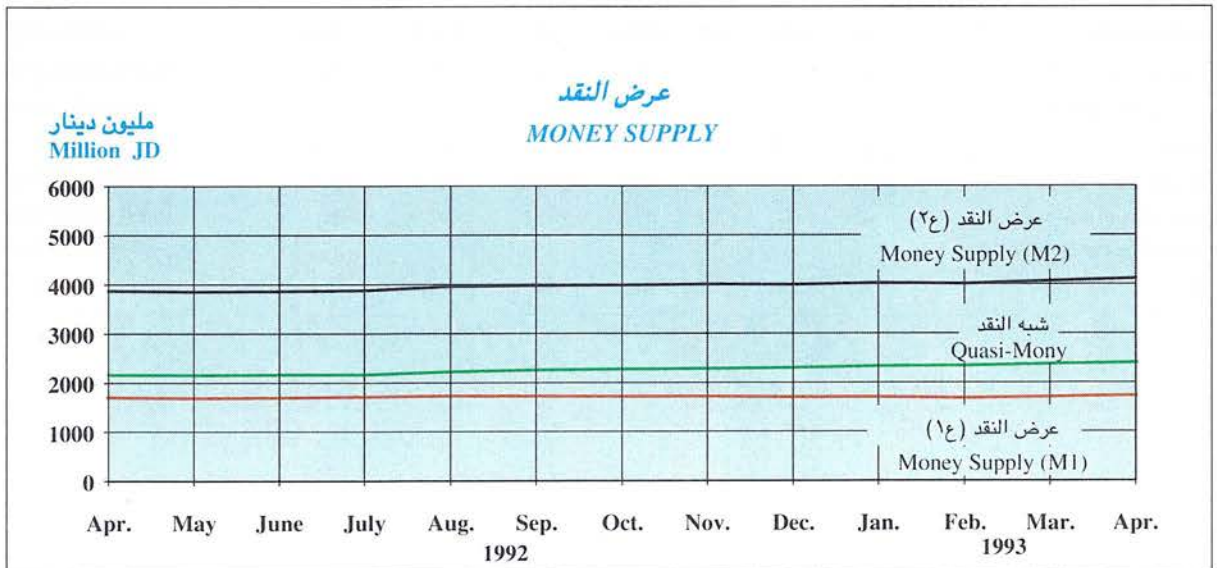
عرض النقد
MONEY SUPPLY

مليون دينار
Million JD

6000
5000
4000
3000
2000
1000
0

عرض النقد (ع٢)
Money Supply (M2)

شبه النقد
Quasi-Mony

عرض النقد (ع١)
Money Supply (M1)

Apr. May June July Aug. Sep. Oct. Nov. Dec. Jan. Feb. Mar. Apr.
1992 1993